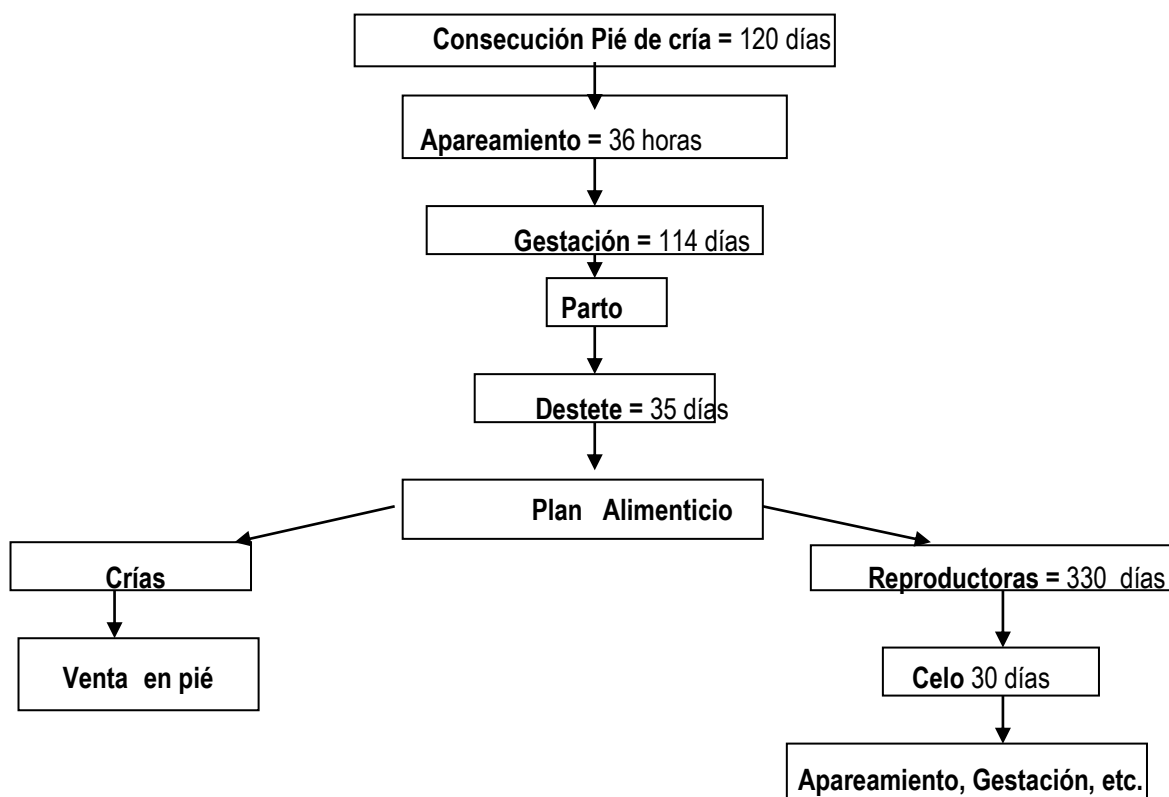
Consecución Pié de cría = 120 días

Apareamiento = 36 horas

Gestación = 114 días

Parto

Destete = 35 días

Plan Alimenticio

Crías

Venta en pié

Reproductoras = 330 días

Celo 30 días

Apareamiento, Gestación, etc.